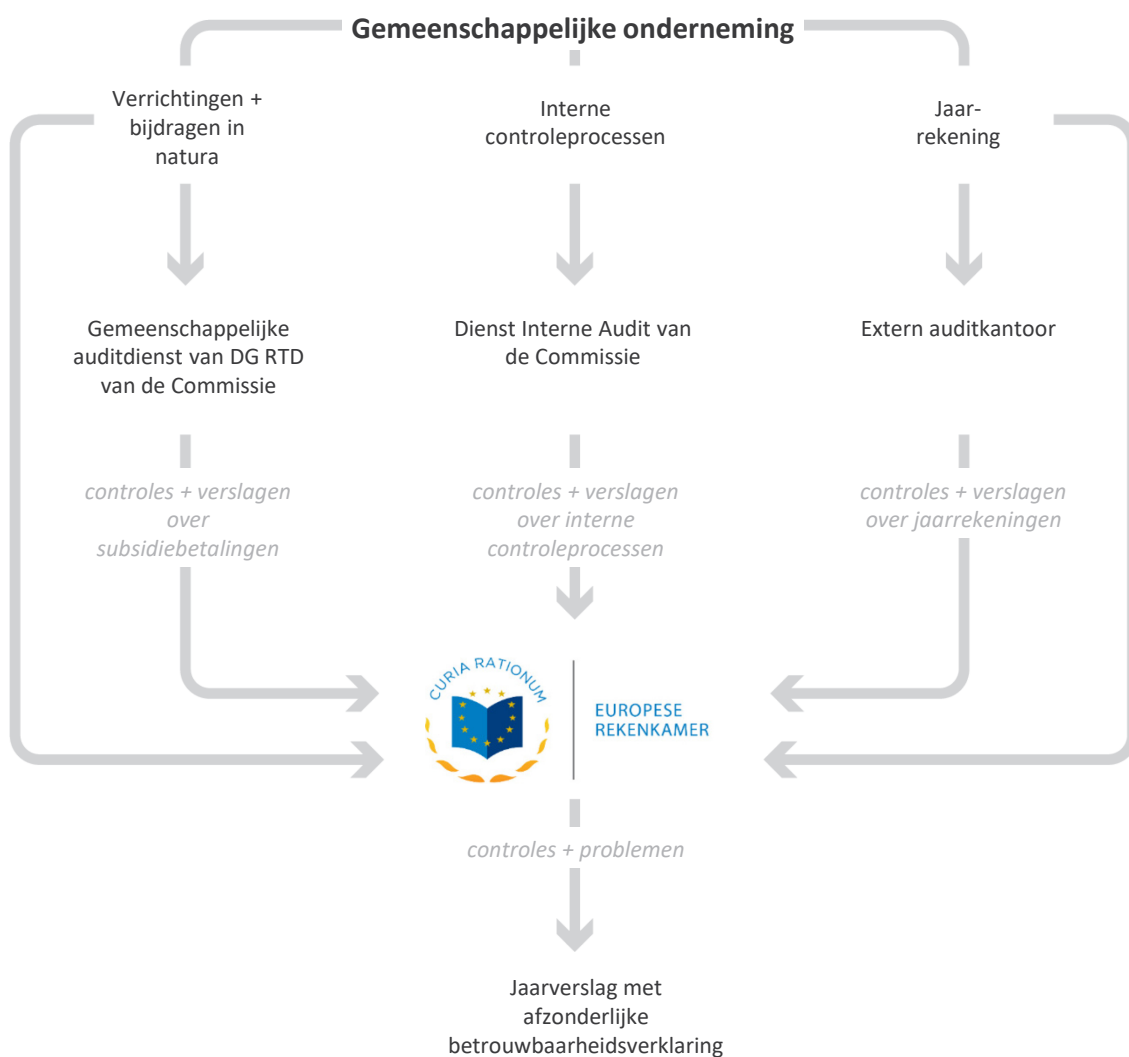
Gemeenschappelijke onderneming

Verrichtingen + bijdragen in natura

Interne controleprocessen

Jaarrekening

Gemeenschappelijke auditdienst van DG RTD van de Commissie

Dienst Interne Audit van de Commissie

Extern auditkantoor

controles + verslagen over subsidiebetalingen

controles + verslagen over interne controleprocessen

controles + verslagen over jaarrekeningen

CURIA RATIONUM

EUROPESE REKENKAMER

controles + problemen

Jaarverslag met afzonderlijke betrouwbaarheidsverklaring